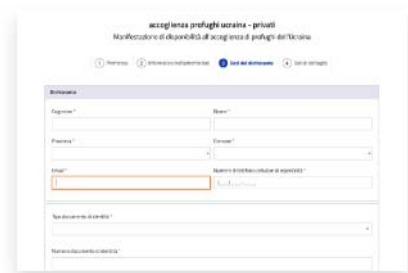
accoglienza profughi ucraina - privati

Manifestazione di disponibilità all'accoglienza di profughi dall'Ucraina

1 Premessa 2 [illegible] 3 Dati del dichiarante 4 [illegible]

Dichiarante

Cognome *

Nome *

Provincia *

Comune *

Email *

Numero di telefono cellulare di reperibilità *

Tipo documento di identità *

Numero documento di identità *